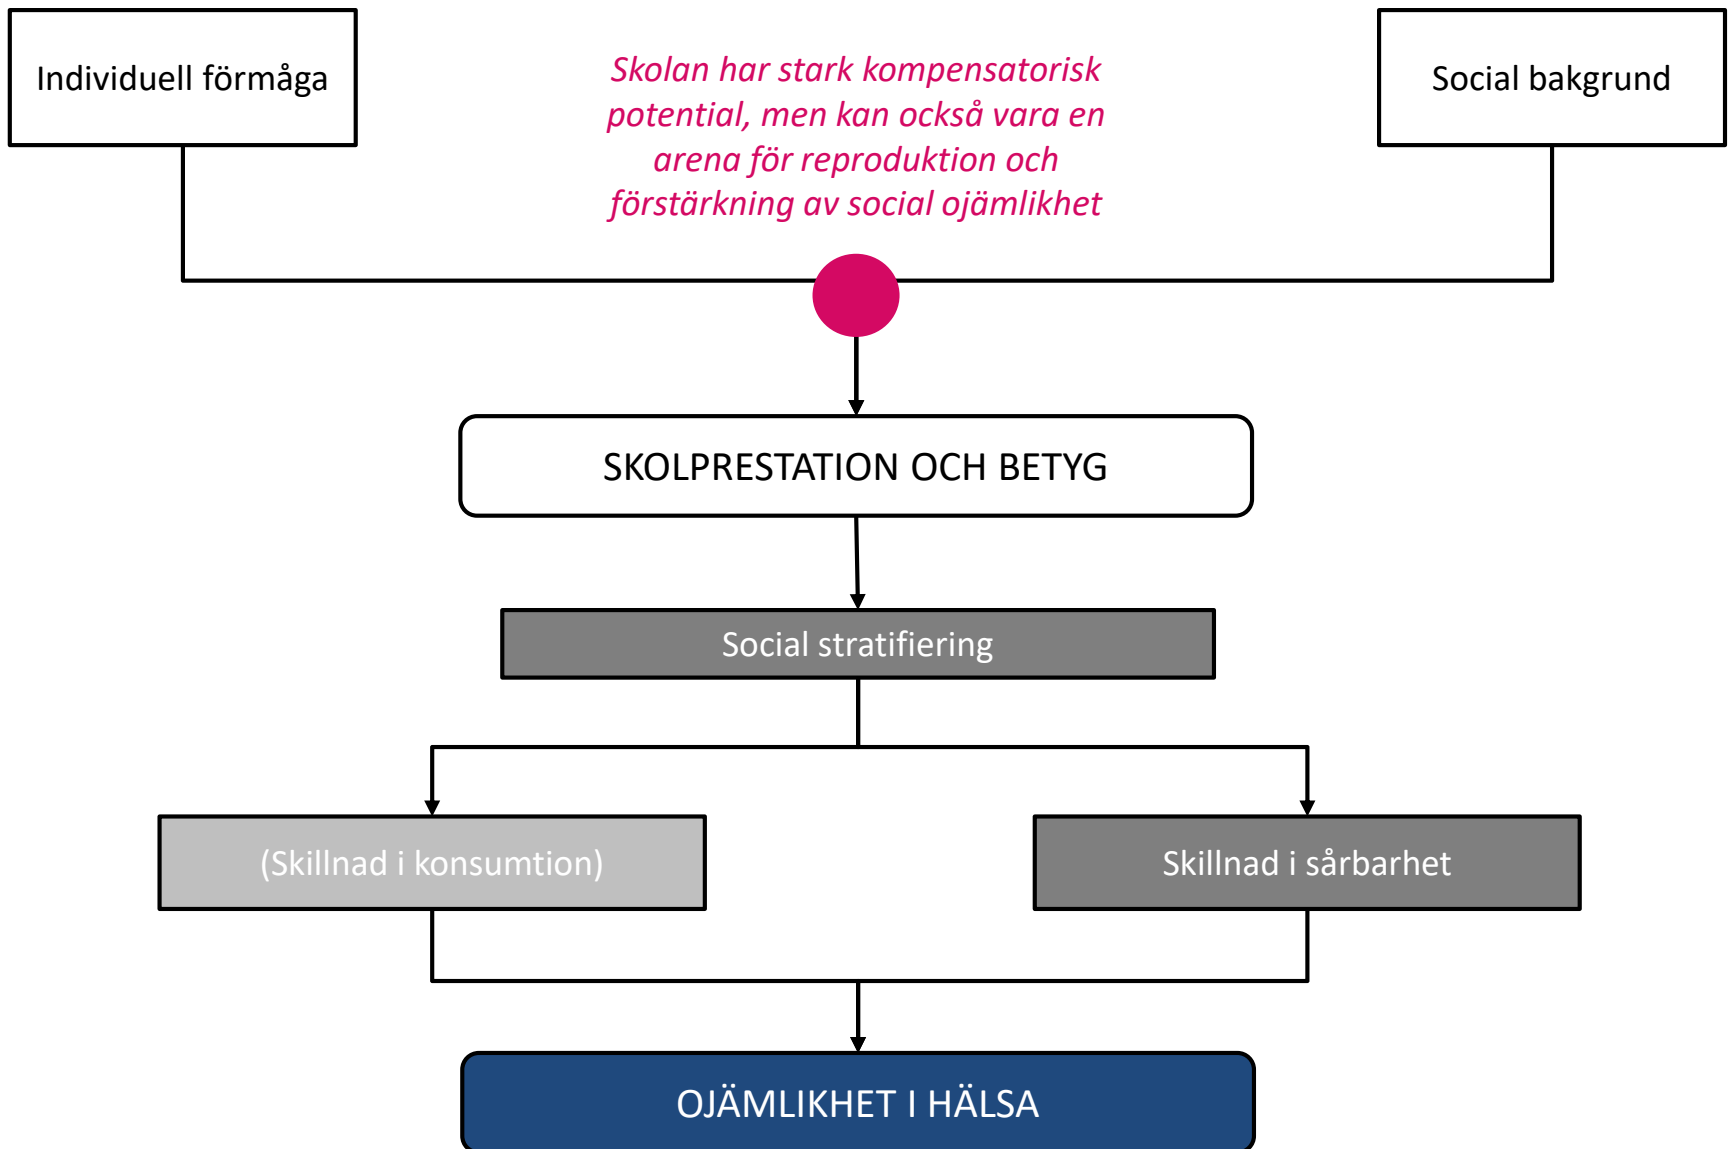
Individuell förmåga

Skolan har stark kompensatorisk potential, men kan också vara en arena för reproduktion och förstärkning av social ojämlikhet

Social bakgrund

SKOLPRESTATION OCH BETYG

Social stratifiering

(Skillnad i konsumtion)

Skillnad i sårbarhet

OJÄMLIKHET I HÄLSA